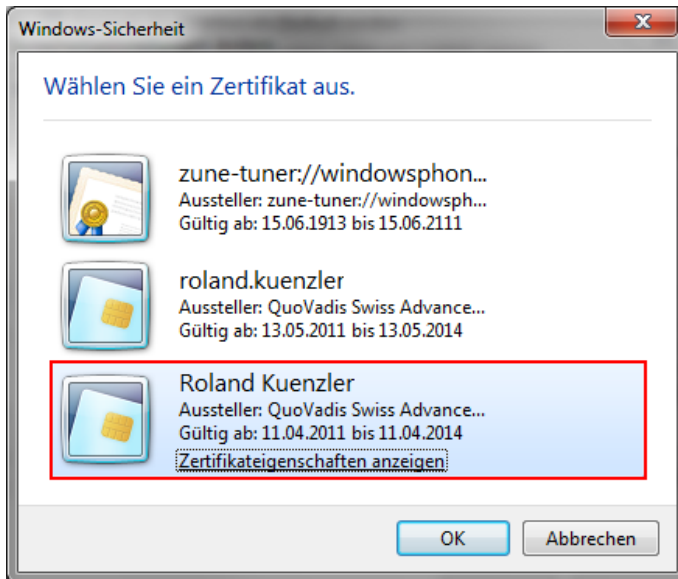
Windows-Sicherheit

Wählen Sie ein Zertifikat aus.

zune-tuner://windowsphon...
Aussteller: zune-tuner://windowsph...
Gültig ab: 15.06.1913 bis 15.06.2111

roland.kuenzler
Aussteller: QuoVadis Swiss Advance...
Gültig ab: 13.05.2011 bis 13.05.2014

Roland Kuenzler
Aussteller: QuoVadis Swiss Advance...
Gültig ab: 11.04.2011 bis 11.04.2014
Zertifikateigenschaften anzeigen

OK
Abbrechen